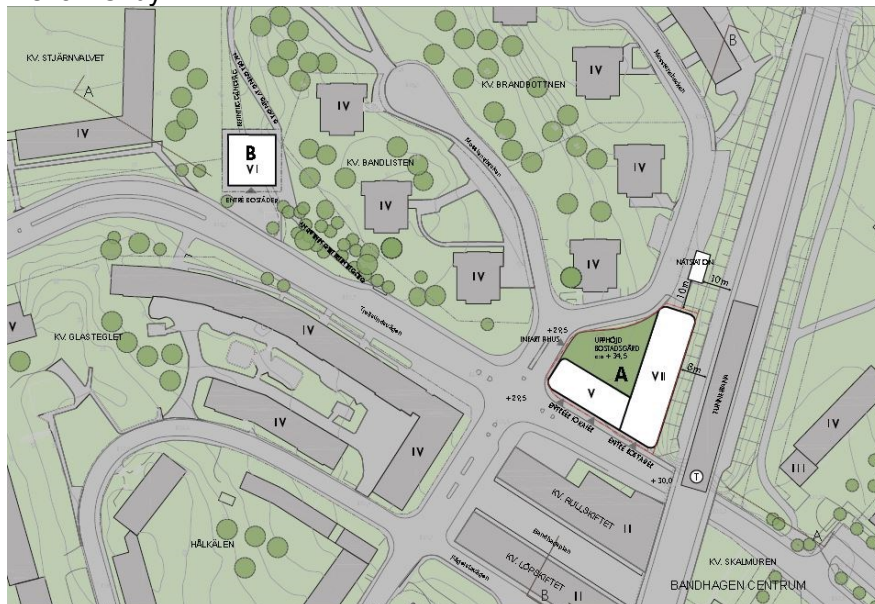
KV. STJÄRNVALVET
A
IV
B
VI
ENTRÉ BOSTÄDER
KV. BANDLISTEN
IV
IV
IV
KV. BRANDBOTTNEN
IV
IV
IV
B
NÄTSTATION
10m
10m
8m
UPPHÖJD BOSTADSGÅRD
+ 34,5
A
VII
V
+ 29,5
INFART P-HUS
+ 29,5
ENTRÉ BOSTÄDER
ENTRÉ BOSTÄDER
+ 30,0
TUNNELBANA
T
IV
III
KV. GLASTEGLET
IV
IV
IV
IV
IV
KV. RULLSKIFTET
II
KV. LÖPSKIFTET
II
B
HÄLKÄLEN
KV. SKALMUREN
A
BANDHAGEN CENTRUM